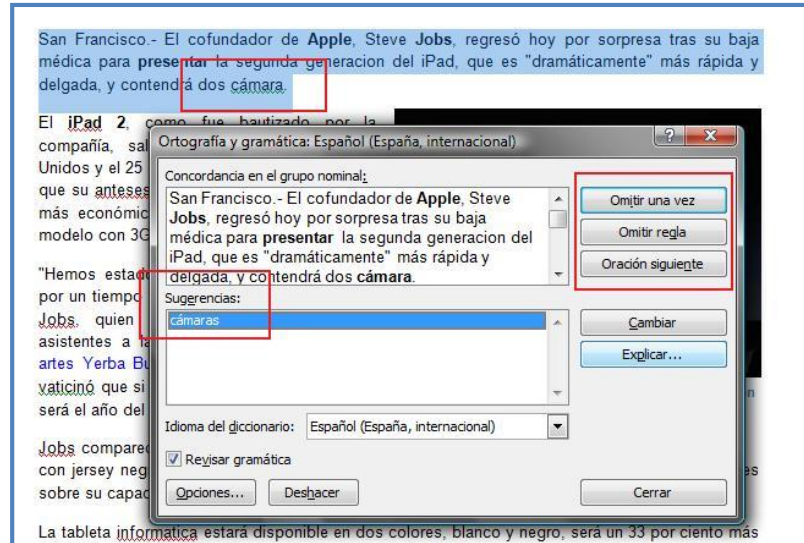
San Francisco.- El cofundador de **Apple**, Steve **Jobs**, regresó hoy por sorpresa tras su baja médica para **presentar** la segunda generacion del iPad, que es "dramáticamente" más rápida y delgada, y contendrá dos cámara.

El **iPad 2**, como fue bautizado por la compañía, sal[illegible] Unidos y el 25 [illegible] que su anteses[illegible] más económic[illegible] modelo con 3G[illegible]

"Hemos estad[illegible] por un tiempo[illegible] Jobs, quien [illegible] asistentes a l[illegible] artes Yerba Bu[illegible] vaticinó que si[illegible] será el año del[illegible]

Jobs compare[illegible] con jersey neg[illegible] sobre su capac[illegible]

Ortografía y gramática: Español (España, internacional)

Concordancia en el grupo nominal:

San Francisco.- El cofundador de **Apple**, Steve **Jobs**, regresó hoy por sorpresa tras su baja médica para **presentar** la segunda generacion del iPad, que es "dramáticamente" más rápida y delgada, y contendrá dos **cámara**.

Omitir una vez

Omitir regla

Oración siguiente

Sugerencias:

cámaras

Cambiar

Explicar...

Idioma del diccionario: Español (España, internacional)

Revisar gramática

Opciones...

Deshacer

Cerrar

La tableta informatica estará disponible en dos colores, blanco y negro, será un 33 por ciento más